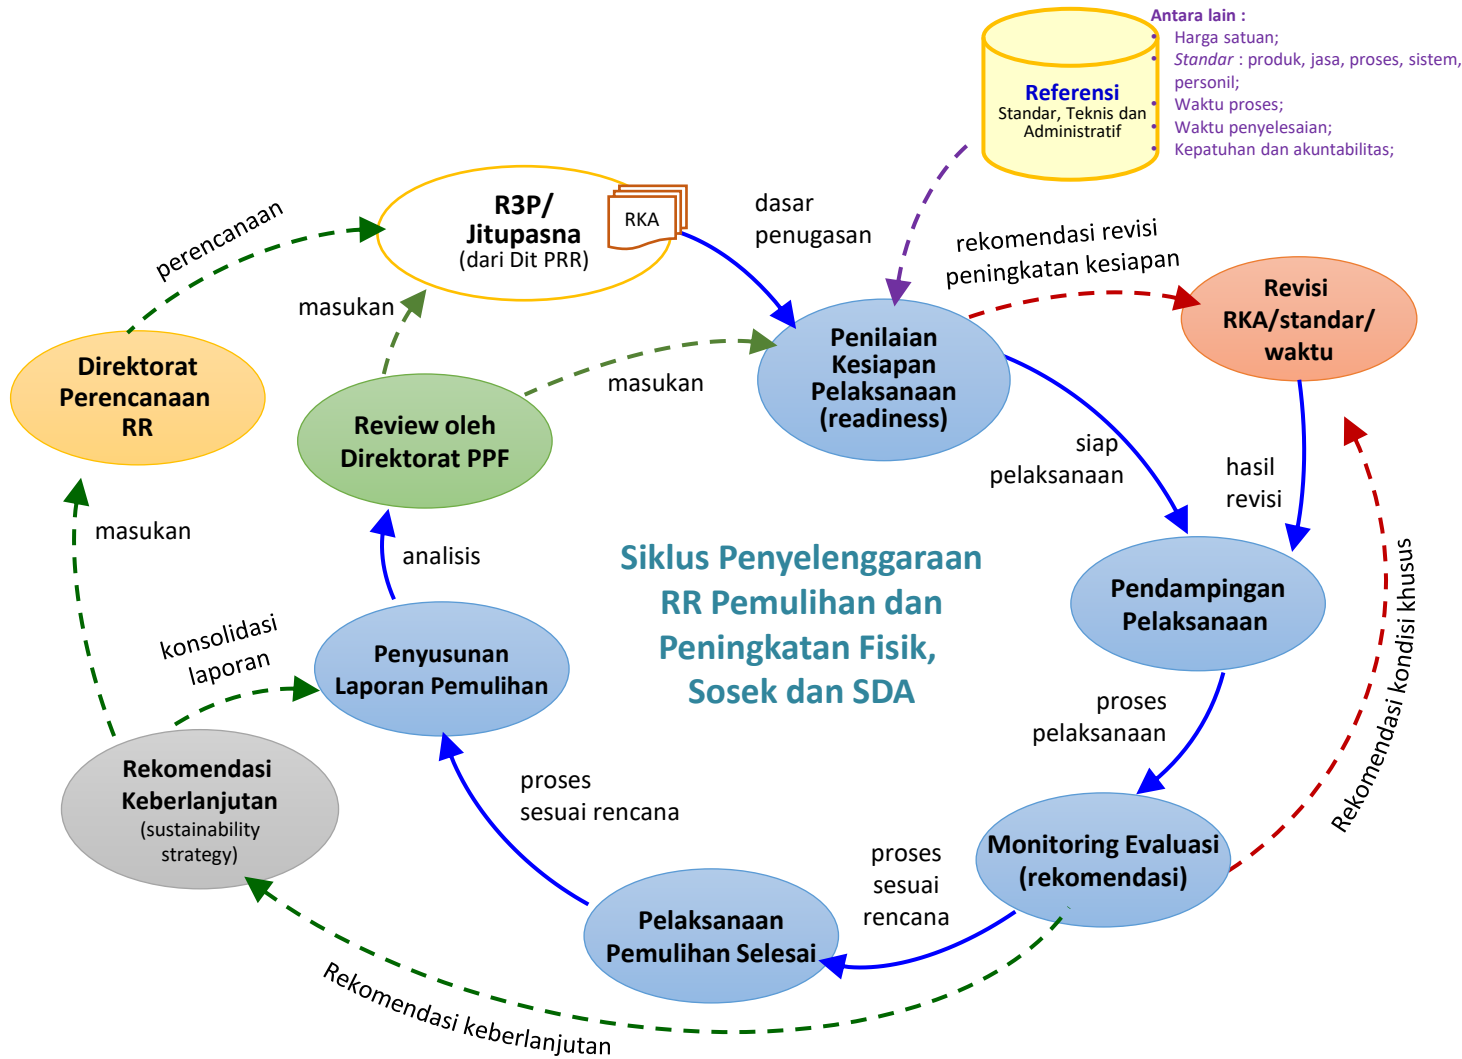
Referensi
Standar, Teknis dan Administratif

Antara lain :
- Harga satuan;
- Standar : produk, jasa, proses, sistem, personil;
- Waktu proses;
- Waktu penyelesaian;
- Kepatuhan dan akuntabilitas;

R3P/ Jitupasna
(dari Dit PRR)

RKA

dasar penugasan

rekomendasi revisi peningkatan kesiapan

perencanaan

Direktorat Perencanaan RR

masukan

Review oleh Direktorat PPF

masukan

Penilaian Kesiapan Pelaksanaan (readiness)

Revisi RKA/standar/ waktu

siap pelaksanaan

hasil revisi

masukan

analisis

Siklus Penyelenggaraan RR Pemulihan dan Peningkatan Fisik, Sosek dan SDA

Pendampingan Pelaksanaan

konsolidasi laporan

Penyusunan Laporan Pemulihan

proses pelaksanaan

Rekomendasi kondisi khusus

Rekomendasi Keberlanjutan
(sustainability strategy)

proses sesuai rencana

Monitoring Evaluasi (rekomendasi)

proses sesuai rencana

Pelaksanaan Pemulihan Selesai

Rekomendasi keberlanjutan